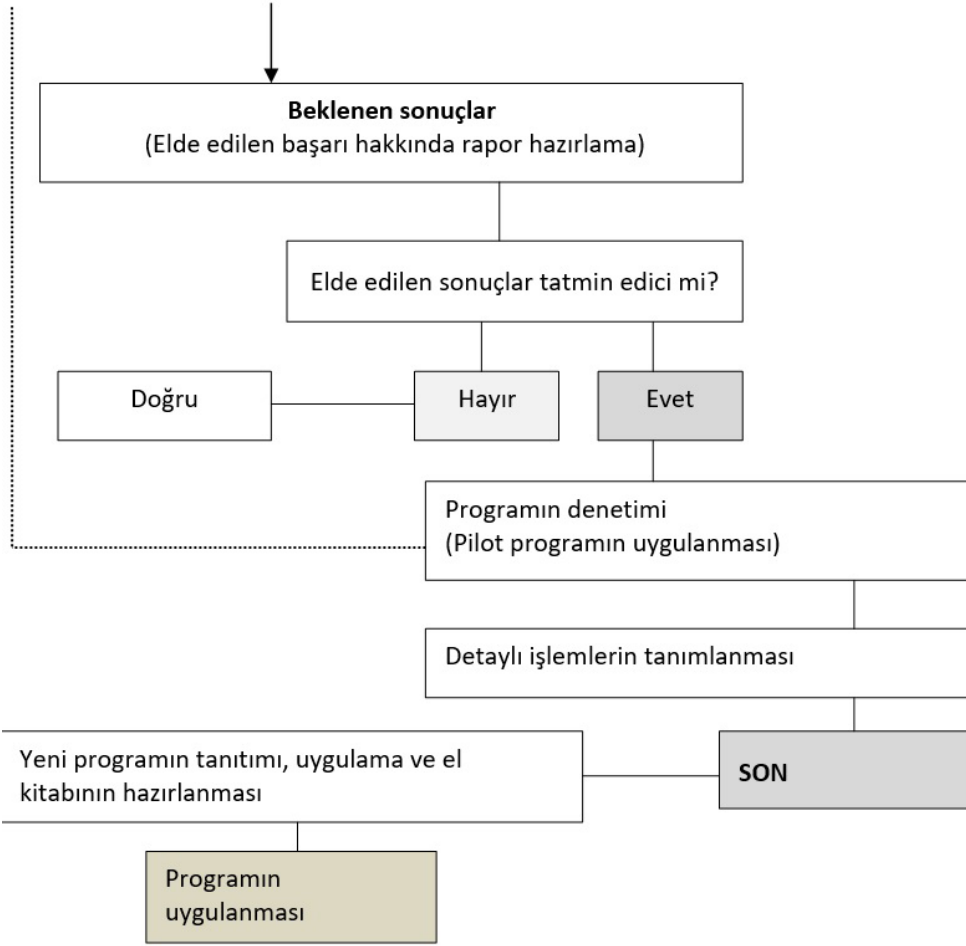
**Beklenen sonuçlar**
(Elde edilen başarı hakkında rapor hazırlama)

Elde edilen sonuçlar tatmin edici mi?

Doğru

Hayır

Evet

Programın denetimi
(Pilot programın uygulanması)

Detaylı işlemlerin tanımlanması

Yeni programın tanıtımı, uygulama ve el kitabının hazırlanması

**SON**

Programın uygulanması